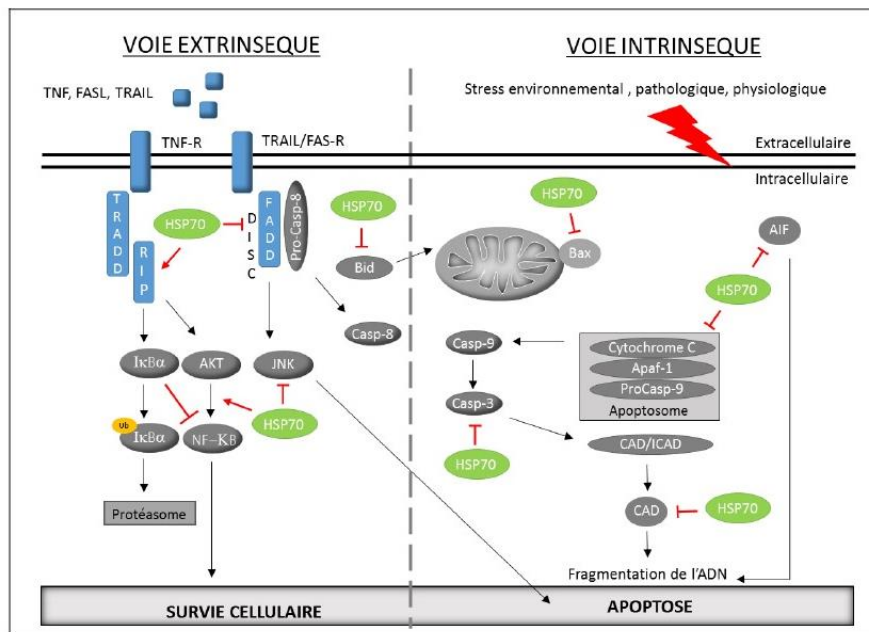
VOIE EXTRINSEQUE

VOIE INTRINSEQUE

TNF, FASL, TRAIL

Stress environnemental , pathologique, physiologique

TNF-R

TRAIL/FAS-R

Extracellulaire

Intracellulaire

TRADD

HSP70

DISC

FADD

Pro-Casp-8

HSP70

HSP70

AIF

RIP

Bid

Bax

HSP70

Casp-8

IκBα

AKT

JNK

Casp-9

Cytochrome C

Apaf-1

ProCasp-9

Apoptosome

Casp-3

ub

IκBα

NF-κB

HSP70

CAD/ICAD

HSP70

CAD

HSP70

Protéasome

Fragmentation de l'ADN

SURVIE CELLULAIRE

APOPTOSE